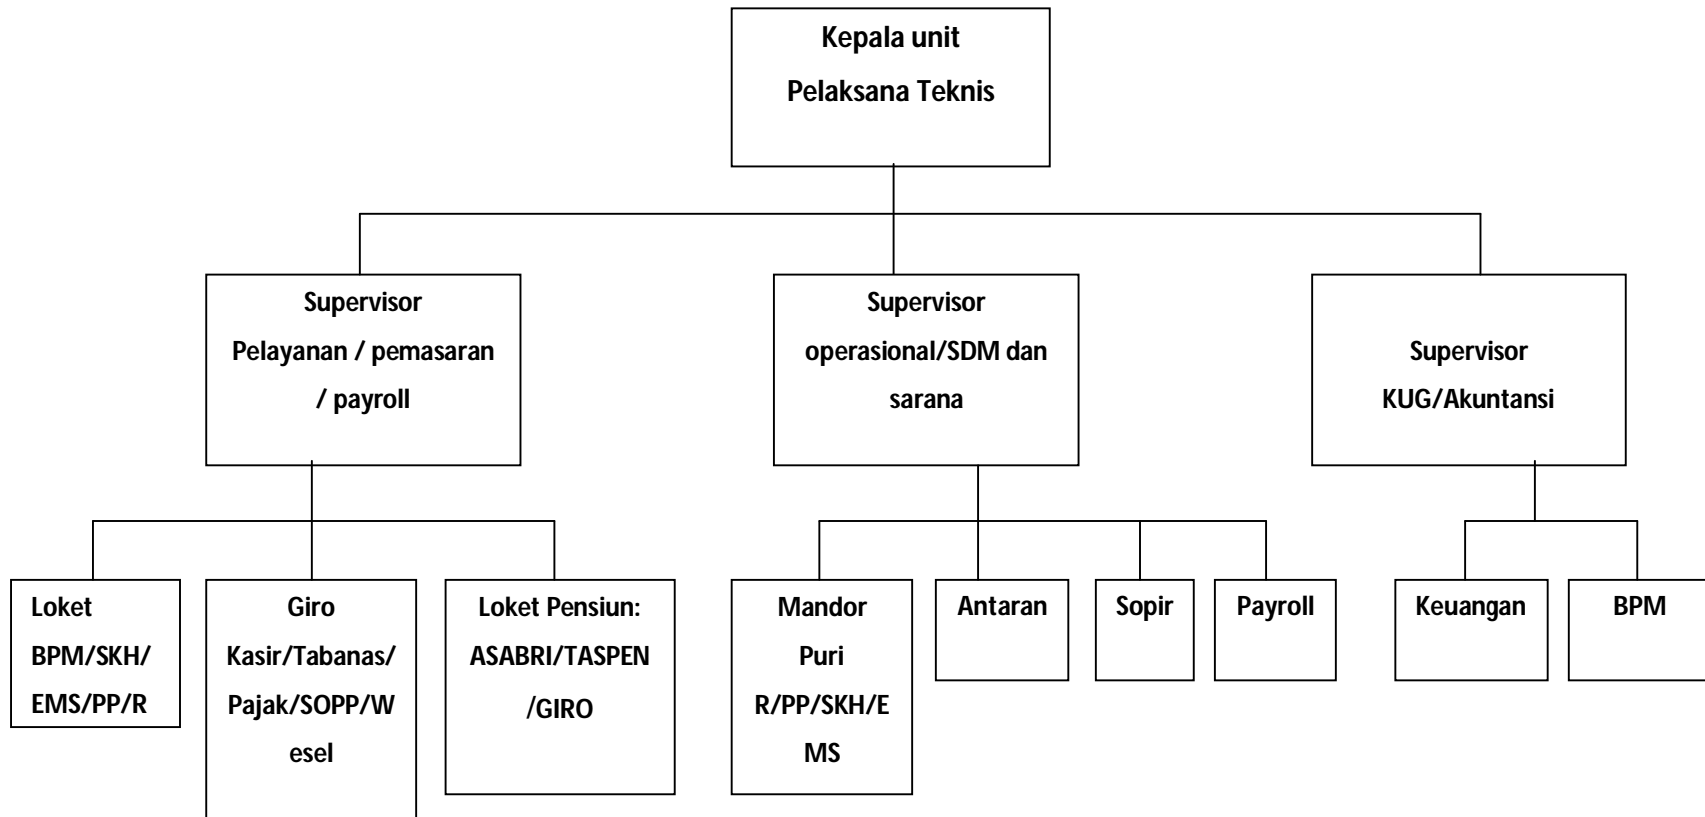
Kepala unit
Pelaksana Teknis

Supervisor
Pelayanan / pemasaran / payroll

Supervisor
operasional/SDM dan sarana

Supervisor
KUG/Akuntansi

Loket
BPM/SKH/
EMS/PP/R

Giro
Kasir/Tabanas/
Pajak/SOPP/Wesel

Loket Pensiun:
ASABRI/TASPEN
/GIRO

Mandor
Puri
R/PP/SKH/EMS

Antaran

Sopir

Payroll

Keuangan

BPM